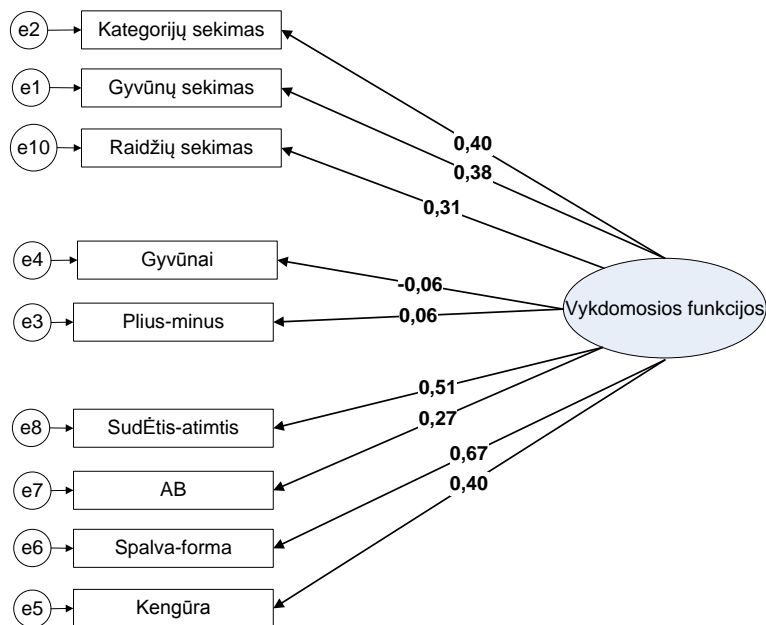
e2 Kategorijų sekimas
e1 Gyvūnų sekimas
e10 Raidžių sekimas
e4 Gyvūnai
e3 Plius-minus
e8 SudĖtis-atimtis
e7 AB
e6 Spalva-forma
e5 Kengūra

0,40
0,38
0,31
-0,06
0,06
0,51
0,27
0,67
0,40

Vykdomosios funkcijos